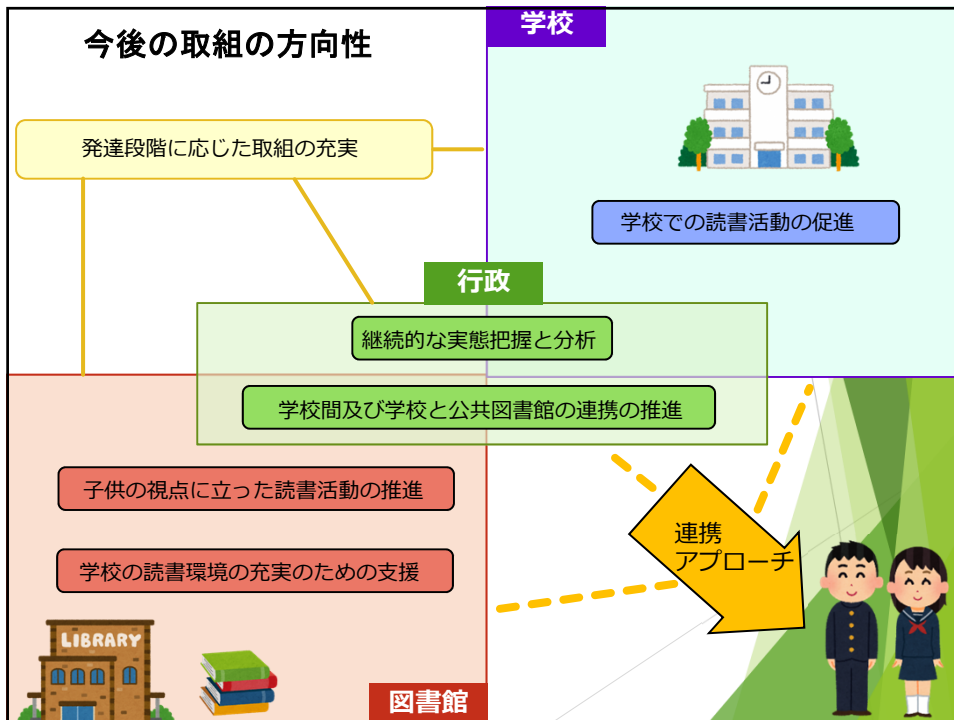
今後の取組の方向性

学校

発達段階に応じた取組の充実

学校での読書活動の促進

行政

継続的な実態把握と分析

学校間及び学校と公共図書館の連携の推進

子供の視点に立った読書活動の推進

学校の読書環境の充実のための支援

連携
アプローチ

LIBRARY

図書館